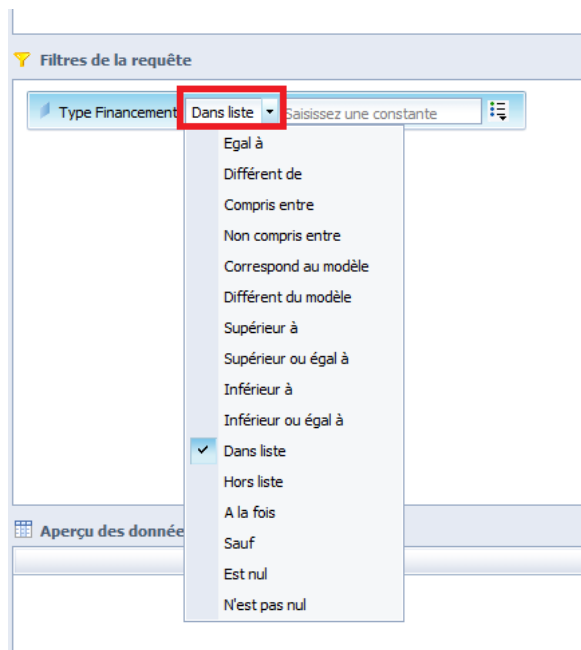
Filtres de la requête

Type Financement Dans liste Saisissez une constante

Egal à
Différent de
Compris entre
Non compris entre
Correspond au modèle
Différent du modèle
Supérieur à
Supérieur ou égal à
Inférieur à
Inférieur ou égal à
Dans liste
Hors liste
A la fois
Sauf
Est nul
N'est pas nul

Aperçu des donnée